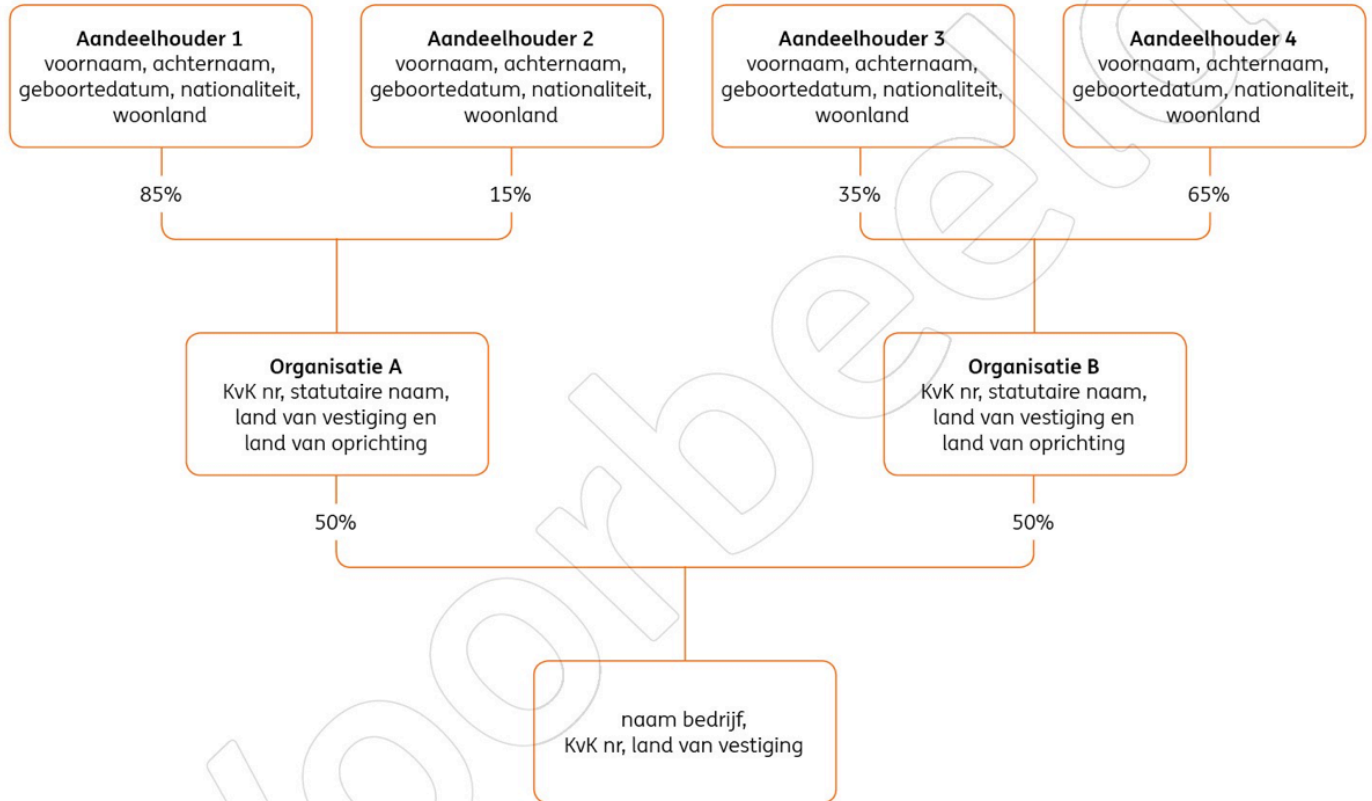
Aandeelhouder 1
voornaam, achternaam, geboortedatum, nationaliteit, woonland

Aandeelhouder 2
voornaam, achternaam, geboortedatum, nationaliteit, woonland

Aandeelhouder 3
voornaam, achternaam, geboortedatum, nationaliteit, woonland

Aandeelhouder 4
voornaam, achternaam, geboortedatum, nationaliteit, woonland

85%

15%

35%

65%

Organisatie A
KvK nr, statutaire naam, land van vestiging en land van oprichting

Organisatie B
KvK nr, statutaire naam, land van vestiging en land van oprichting

50%

50%

naam bedrijf,
KvK nr, land van vestiging

voorbeeld